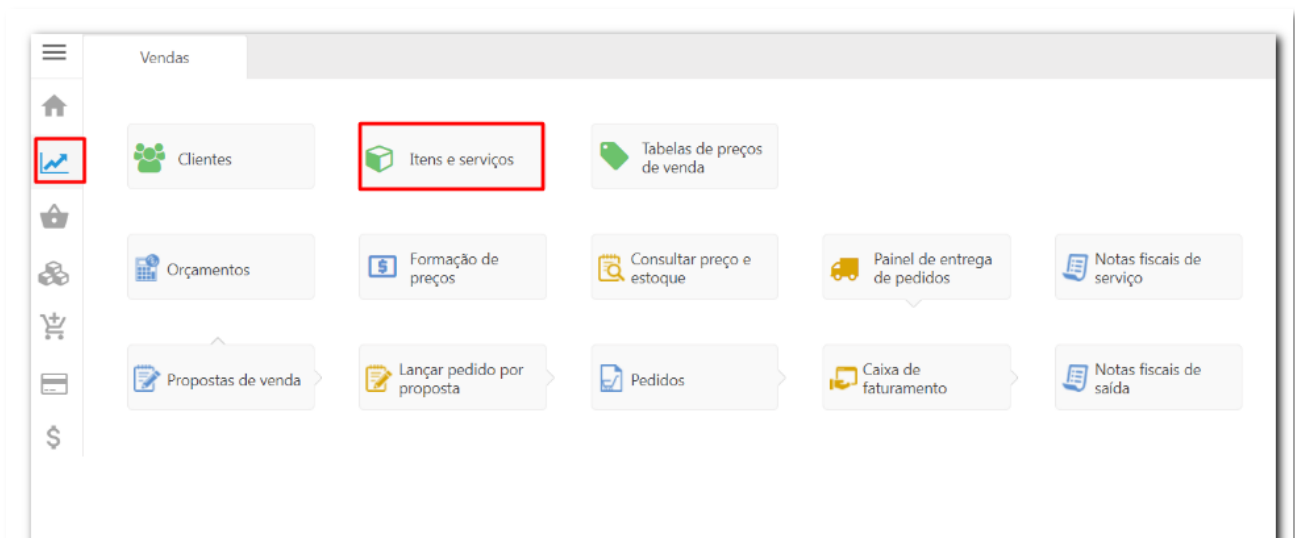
Vendas

Clientes

Itens e serviços

Tabelas de preços de venda

Orçamentos

Formação de preços

Consultar preço e estoque

Painel de entrega de pedidos

Notas fiscais de serviço

Propostas de venda

Lançar pedido por proposta

Pedidos

Caixa de faturamento

Notas fiscais de saída

$